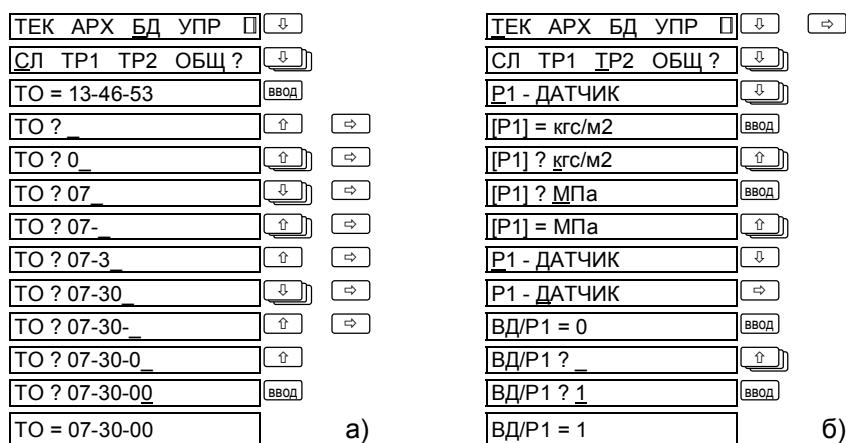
ТЕК АРХ БД УПР □ ⇩
СЛ ТР1 ТР2 ОБЩ ? ⇩
ТО = 13-46-53 ввод
ТО ? _ ⇧ ⇨
ТО ? 0_ ⇧ ⇨
ТО ? 07_ ⇩ ⇨
ТО ? 07-_ ⇧ ⇨
ТО ? 07-3_ ⇧ ⇨
ТО ? 07-30_ ⇩ ⇨
ТО ? 07-30-_ ⇧ ⇨
ТО ? 07-30-0_ ⇧
ТО ? 07-30-00 ввод
ТО = 07-30-00 а)

ТЕК АРХ БД УПР □ ⇩ ⇨
СЛ ТР1 ТР2 ОБЩ ? ⇩
Р1 - ДАТЧИК ⇩
[Р1] = кгс/м2 ввод
[Р1] ? кгс/м2 ⇧
[Р1] ? МПа ввод
[Р1] = МПа ⇩
Р1 - ДАТЧИК ⇩
Р1 - ДАТЧИК ⇨
ВД/Р1 = 0 ввод
ВД/Р1 ? _ ⇧
ВД/Р1 ? 1 ввод
ВД/Р1 = 1 б)